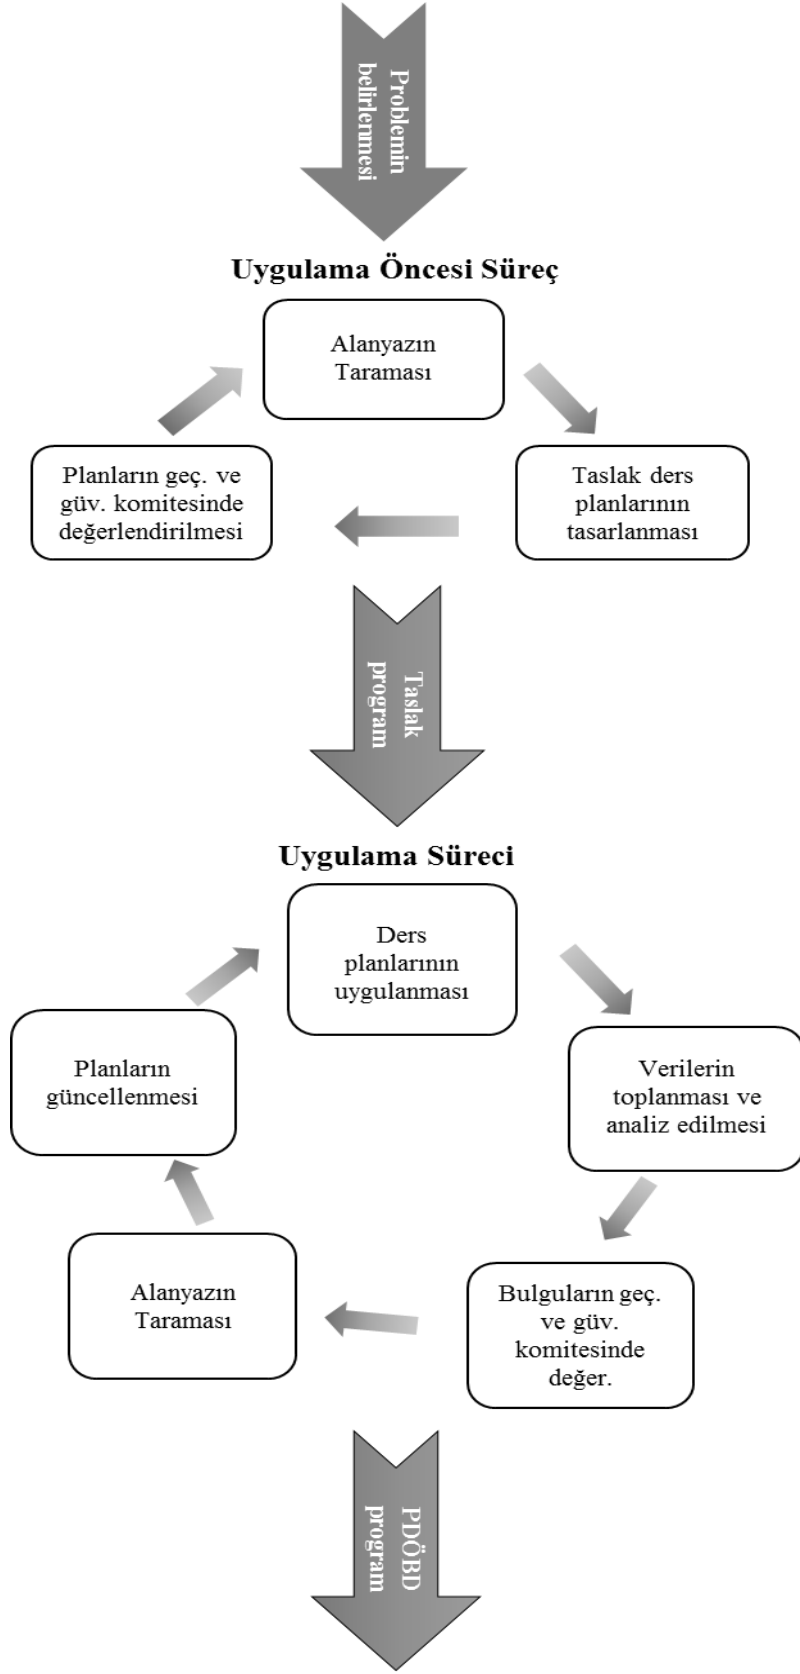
Problemin belirlenmesi

Uygulama Öncesi Süreç

Alanyazın Taraması

Taslak ders planlarının tasarlanması

Planların geç. ve güv. komitesinde değerlendirilmesi

Taslak program

Uygulama Süreci

Ders planlarının uygulanması

Verilerin toplanması ve analiz edilmesi

Bulguların geç. ve güv. komitesinde değer.

Alanyazın Taraması

Planların güncellenmesi

PDÖBD program